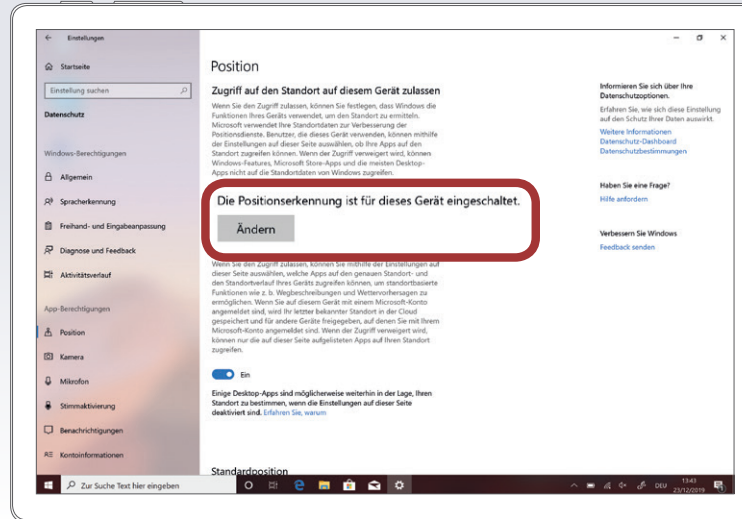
← Einstellungen

Startseite

Einstellung suchen

Datenschutz

Windows-Berechtigungen

Allgemein

Spracherkennung

Freihand- und Eingabeanpassung

Diagnose und Feedback

Aktivitätsverlauf

App-Berechtigungen

Position

Kamera

Mikrofon

Stimmaktivierung

Benachrichtigungen

Kontoinformationen

Position

Zugriff auf den Standort auf diesem Gerät zulassen

Wenn Sie den Zugriff zulassen, können Sie festlegen, dass Windows die Funktionen Ihres Geräts verwendet, um den Standort zu ermitteln. Microsoft verwendet Ihre Standortdaten zur Verbesserung der Positionsdienste. Benutzer, die dieses Gerät verwenden, können mithilfe der Einstellungen auf dieser Seite auswählen, ob Ihre Apps auf den Standort zugreifen können. Wenn der Zugriff verweigert wird, können Windows-Features, Microsoft Store-Apps und die meisten Desktop-Apps nicht auf die Standortdaten von Windows zugreifen.

Die Positionserkennung ist für dieses Gerät eingeschaltet.

Ändern

Wenn Sie den Zugriff zulassen, können Sie mithilfe der Einstellungen auf dieser Seite auswählen, welche Apps auf den genauen Standort- und den Standortverlauf Ihres Geräts zugreifen können, um standortbasierte Funktionen wie z. B. Wegbeschreibungen und Wettervorhersagen zu ermöglichen. Wenn Sie auf diesem Gerät mit einem Microsoft-Konto angemeldet sind, wird Ihr letzter bekannter Standort in der Cloud gespeichert und für andere Geräte freigegeben, auf denen Sie mit Ihrem Microsoft-Konto angemeldet sind. Wenn der Zugriff verweigert wird, können nur die auf dieser Seite aufgelisteten Apps auf Ihren Standort zugreifen.

Ein

Einige Desktop-Apps sind möglicherweise weiterhin in der Lage, Ihren Standort zu bestimmen, wenn die Einstellungen auf dieser Seite deaktiviert sind. Erfahren Sie, warum

Standardposition

Informieren Sie sich über Ihre Datenschutzoptionen.

Erfahren Sie, wie sich diese Einstellung auf den Schutz Ihrer Daten auswirkt.

Weitere Informationen

Datenschutz-Dashboard

Datenschutzbestimmungen

Haben Sie eine Frage?

Hilfe anfordern

Verbessern Sie Windows

Feedback senden

Zur Suche Text hier eingeben

DEU 13:43 23/12/2019